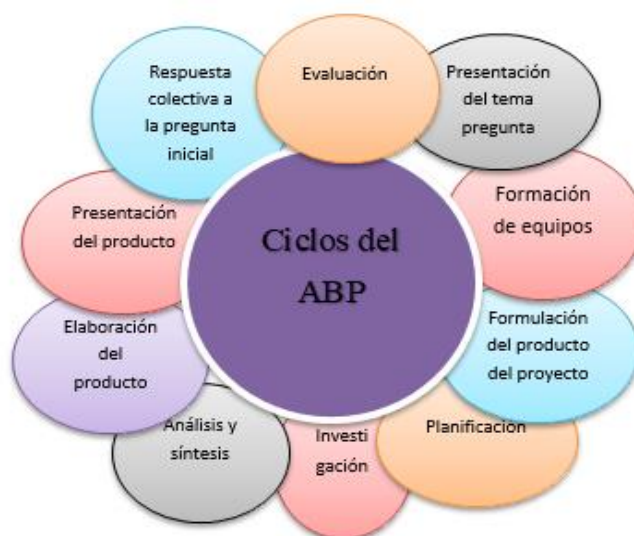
Ciclos del ABP

Evaluación

Presentación del tema pregunta

Formación de equipos

Formulación del producto del proyecto

Planificación

Investi gación

Análisis y síntesis

Elaboración del producto

Presentación del producto

Respuesta colectiva a la pregunta inicial